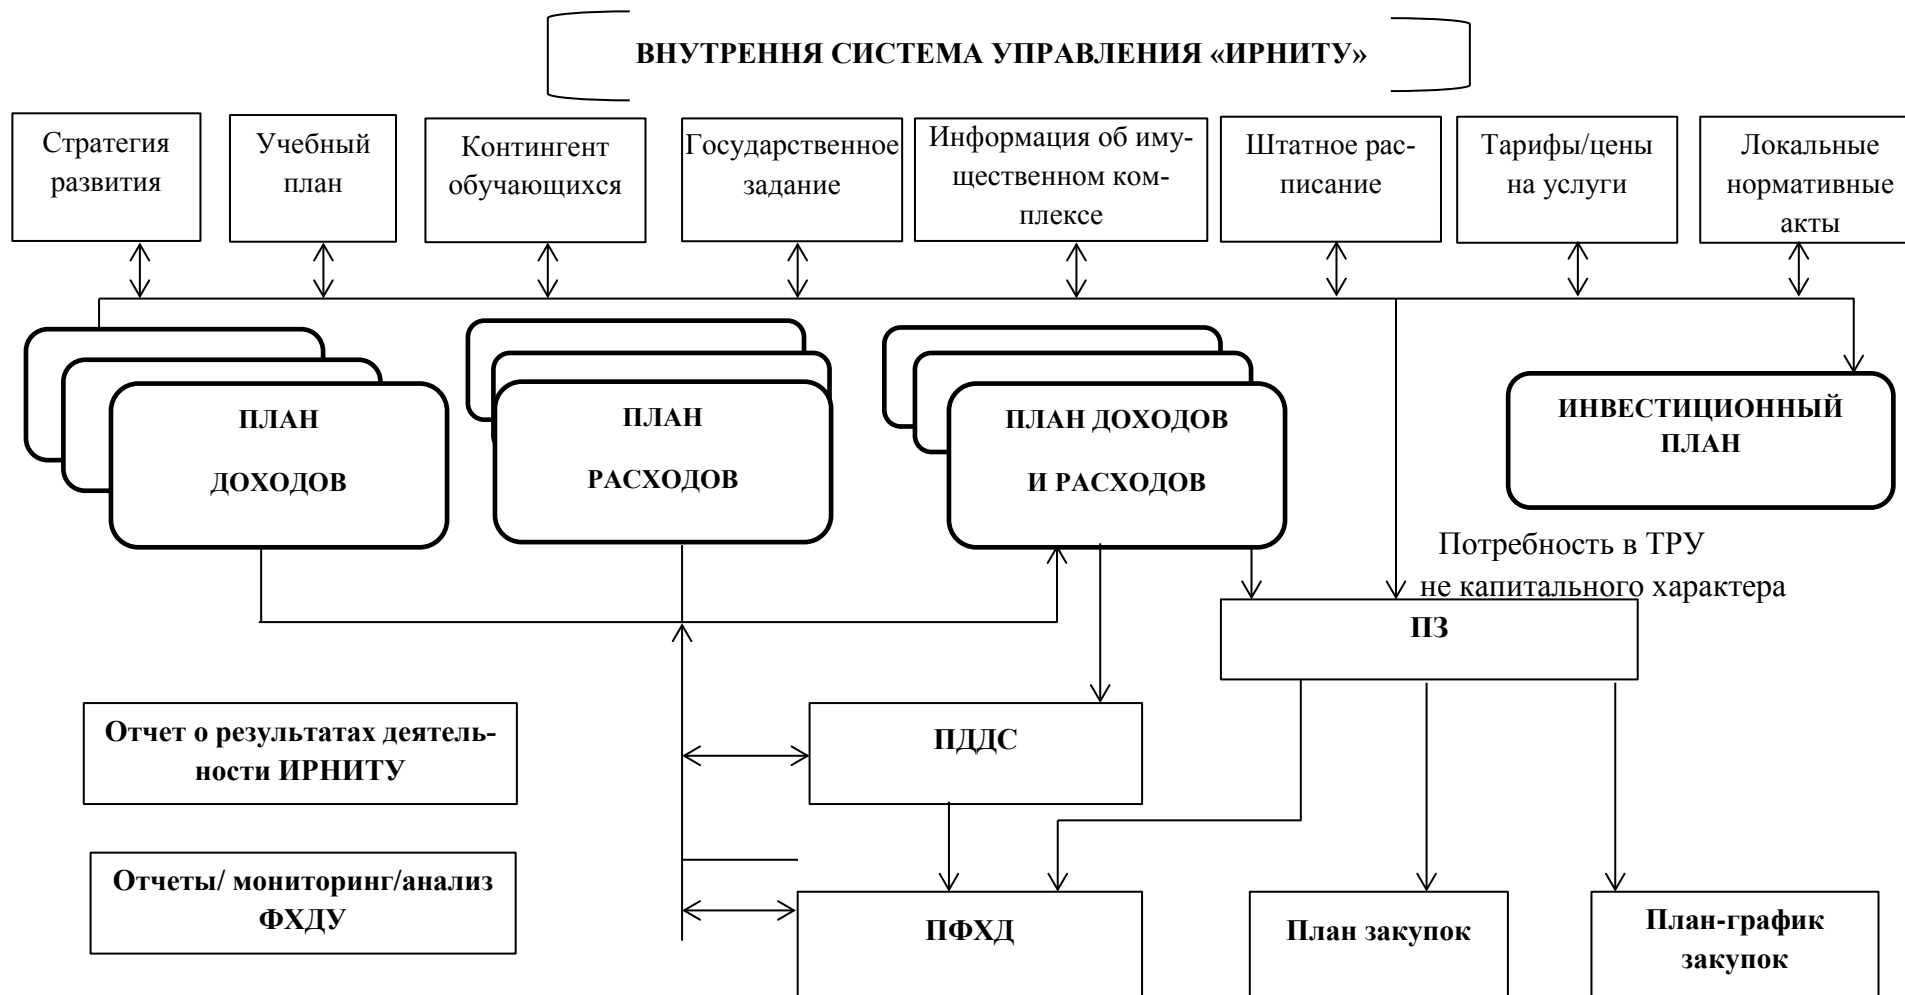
ВНУТРЕННЯ СИСТЕМА УПРАВЛЕНИЯ «ИРНИТУ»

Стратегия развития

Учебный план

Контингент обучающихся

Государственное задание

Информация об имущественном комплексе

Штатное расписание

Тарифы/цены на услуги

Локальные нормативные акты

ПЛАН ДОХОДОВ

ПЛАН РАСХОДОВ

ПЛАН ДОХОДОВ И РАСХОДОВ

ИНВЕСТИЦИОННЫЙ ПЛАН

Потребность в ТРУ не капитального характера

ПЗ

Отчет о результатах деятельности ИРНИТУ

ПДДС

Отчеты/ мониторинг/анализ ФХДУ

ПФХД

План закупок

План-график закупок